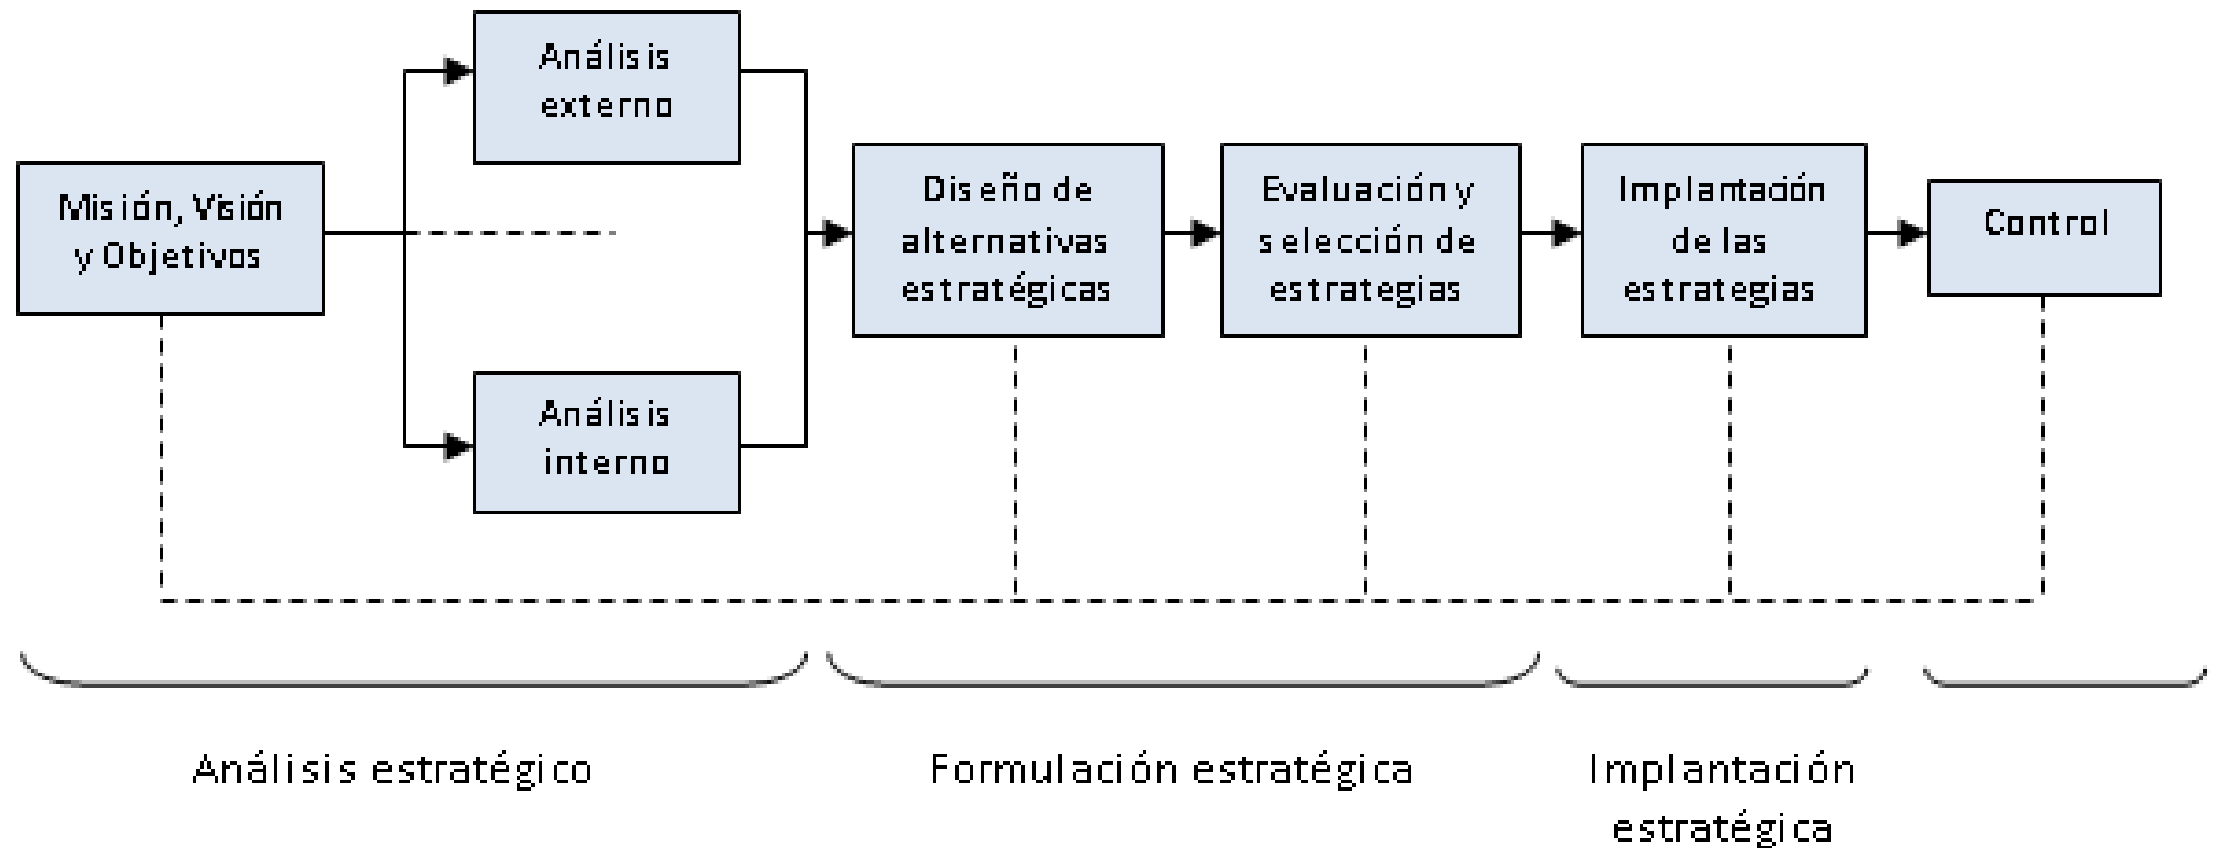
Análisis externo

Misión, Visión y Objetivos

Análisis interno

Diseño de alternativas estratégicas

Evaluación y selección de estrategias

Implantación de las estrategias

Control

Análisis estratégico

Formulación estratégica

Implantación estratégica